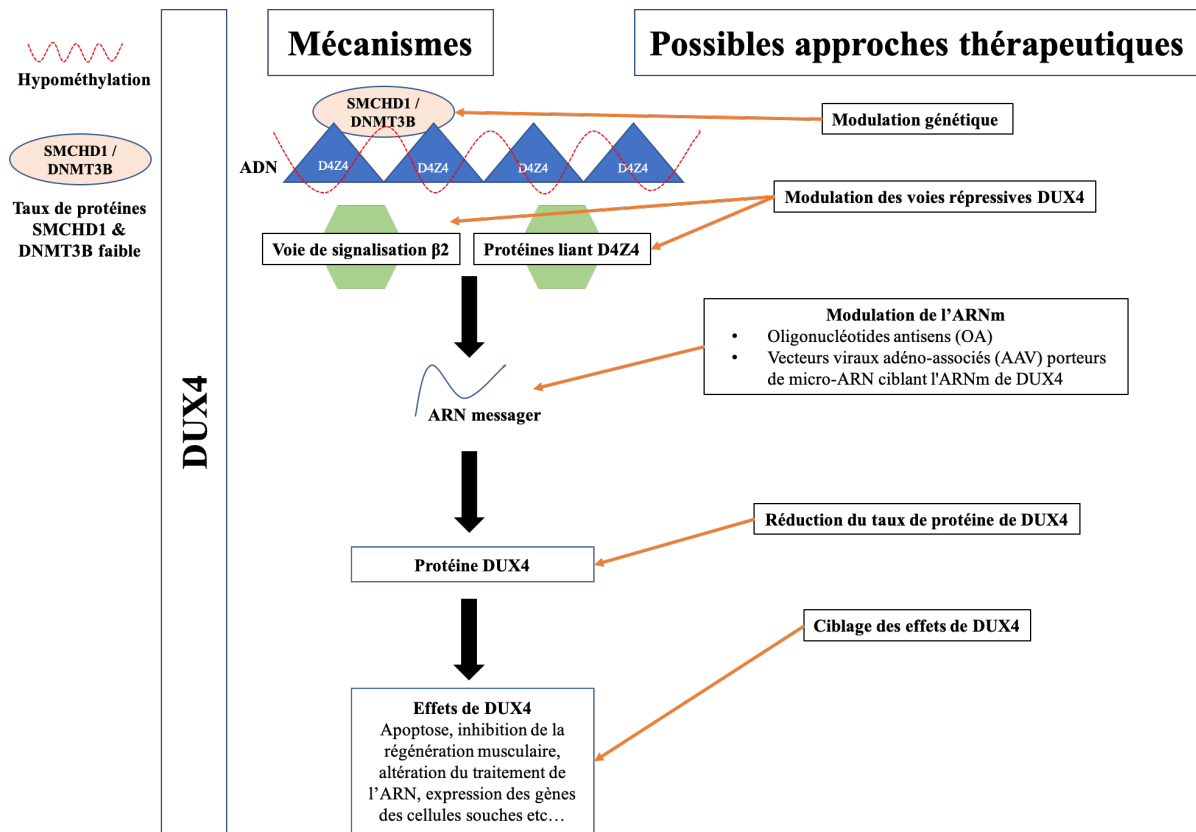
Hypométhylation

SMCHD1 / DNMT3B

Taux de protéines SMCHD1 & DNMT3B faible

DUX4

Mécanismes

Possibles approches thérapeutiques

SMCHD1 / DNMT3B

Modulation génétique

ADN

D4Z4

D4Z4

D4Z4

D4Z4

Modulation des voies répressives DUX4

Voie de signalisation β2

Protéines liant D4Z4

Modulation de l'ARNm
• Oligonucléotides antisens (OA)
• Vecteurs viraux adéno-associés (AAV) porteurs de micro-ARN ciblant l'ARNm de DUX4

ARN messager

Réduction du taux de protéine de DUX4

Protéine DUX4

Ciblage des effets de DUX4

Effets de DUX4
Apoptose, inhibition de la régénération musculaire, altération du traitement de l'ARN, expression des gènes des cellules souches etc…